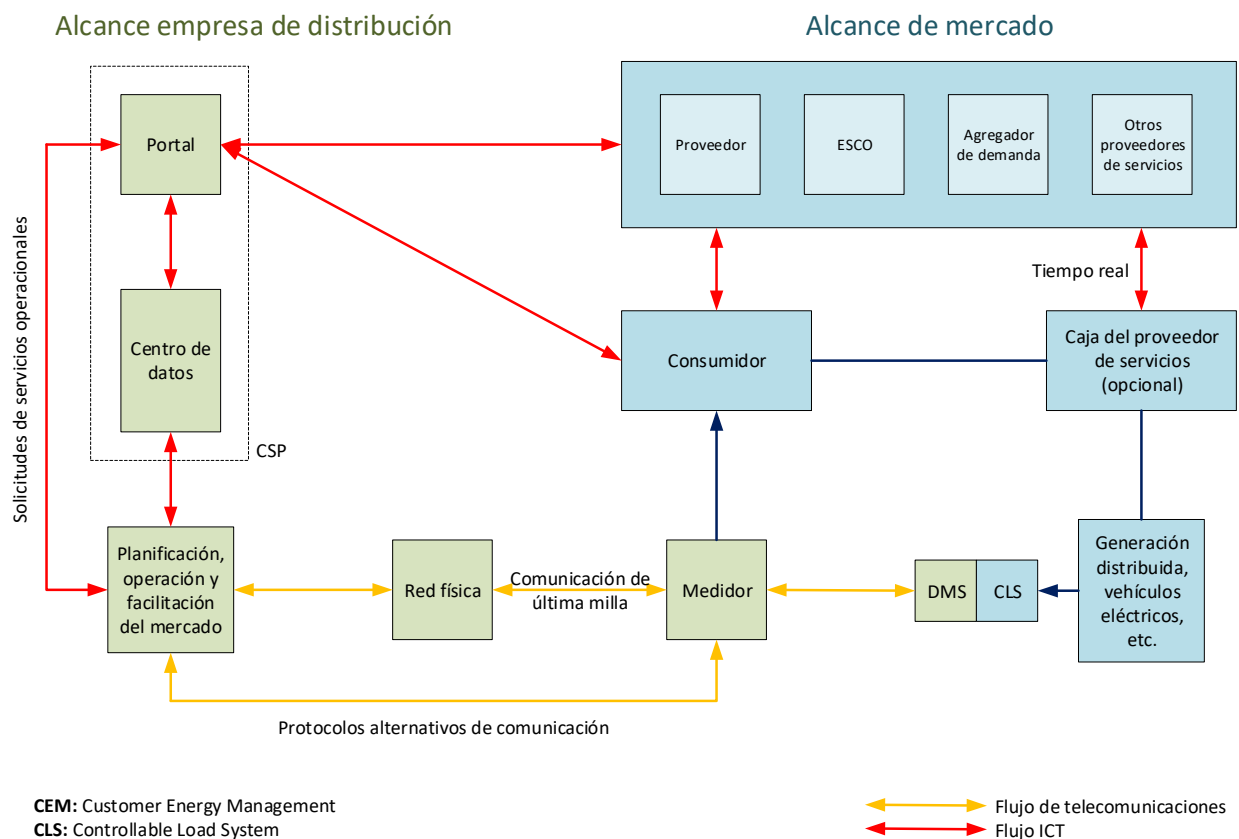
Alcance empresa de distribución

Alcance de mercado

Proveedor

ESCO

Agregador de demanda

Otros proveedores de servicios

Portal

Centro de datos

CSP

Solicitudes de servicios operacionales

Tiempo real

Consumidor

Caja del proveedor de servicios (opcional)

Planificación, operación y facilitación del mercado

Red física

Comunicación de última milla

Medidor

DMS

CLS

Generación distribuida, vehículos eléctricos, etc.

Protocolos alternativos de comunicación

**CEM:** Customer Energy Management
**CLS:** Controllable Load System

Flujo de telecomunicaciones
Flujo ICT